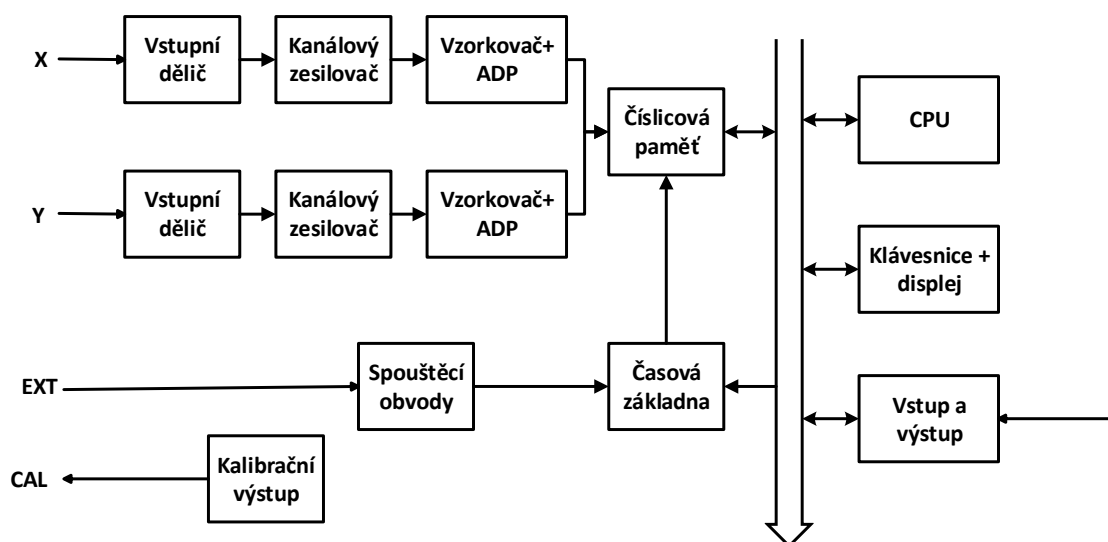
X

Vstupní dělič

Kanálový zesilovač

Vzorkovač+ ADP

Číslicová paměť

CPU

Y

Vstupní dělič

Kanálový zesilovač

Vzorkovač+ ADP

Klávesnice + displej

EXT

Spouštěcí obvody

Časová základna

Vstup a výstup

CAL

Kalibrační výstup